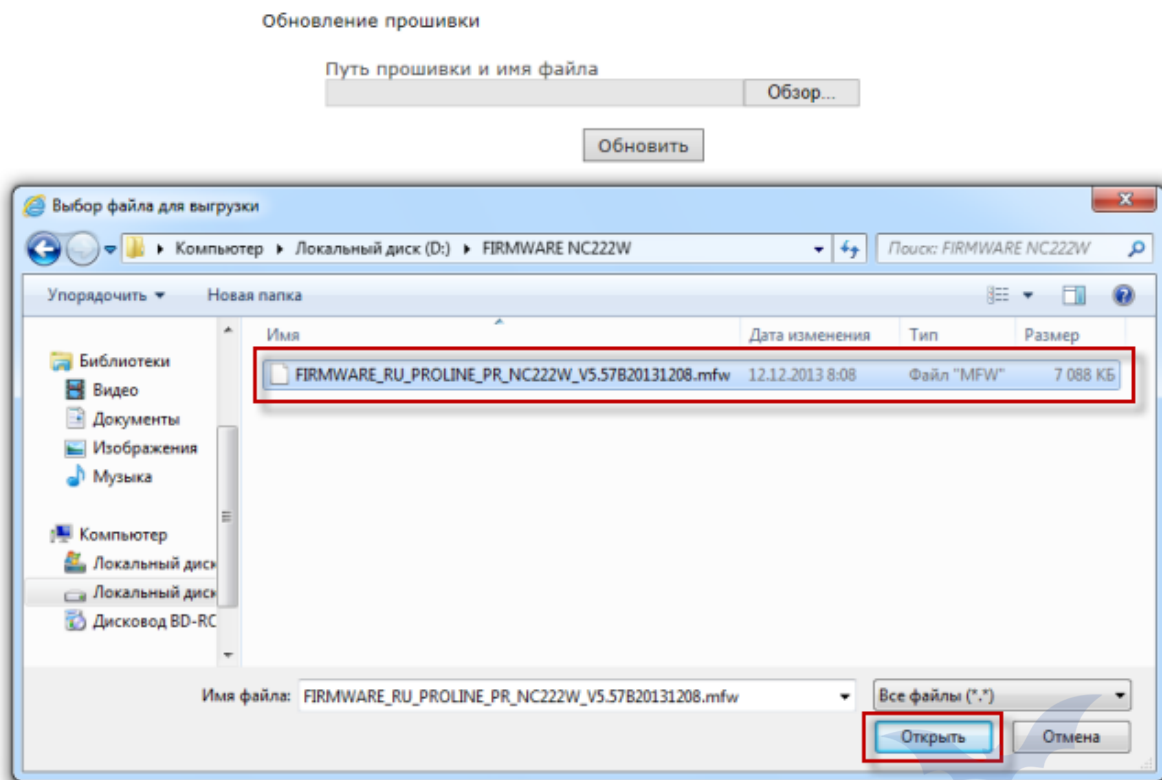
Обновление прошивки

Путь прошивки и имя файла

Обзор...

Обновить

Выбор файла для выгрузки

Компьютер ▸ Локальный диск (D:) ▸ FIRMWARE NC222W

Поиск: FIRMWARE NC222W

Упорядочить ▾ Новая папка

| Имя | Дата изменения | Тип | Размер |
|---|---|---|---|
| FIRMWARE_RU_PROLINE_PR_NC222W_V5.57B20131208.mfw | 12.12.2013 8:08 | Файл "MFW" | 7 088 КБ |

Библиотеки
Видео
Документы
Изображения
Музыка

Компьютер
Локальный диск
Локальный диск
Дисковод BD-RC

Имя файла: FIRMWARE_RU_PROLINE_PR_NC222W_V5.57B20131208.mfw

Все файлы (*.*)

Открыть

Отмена